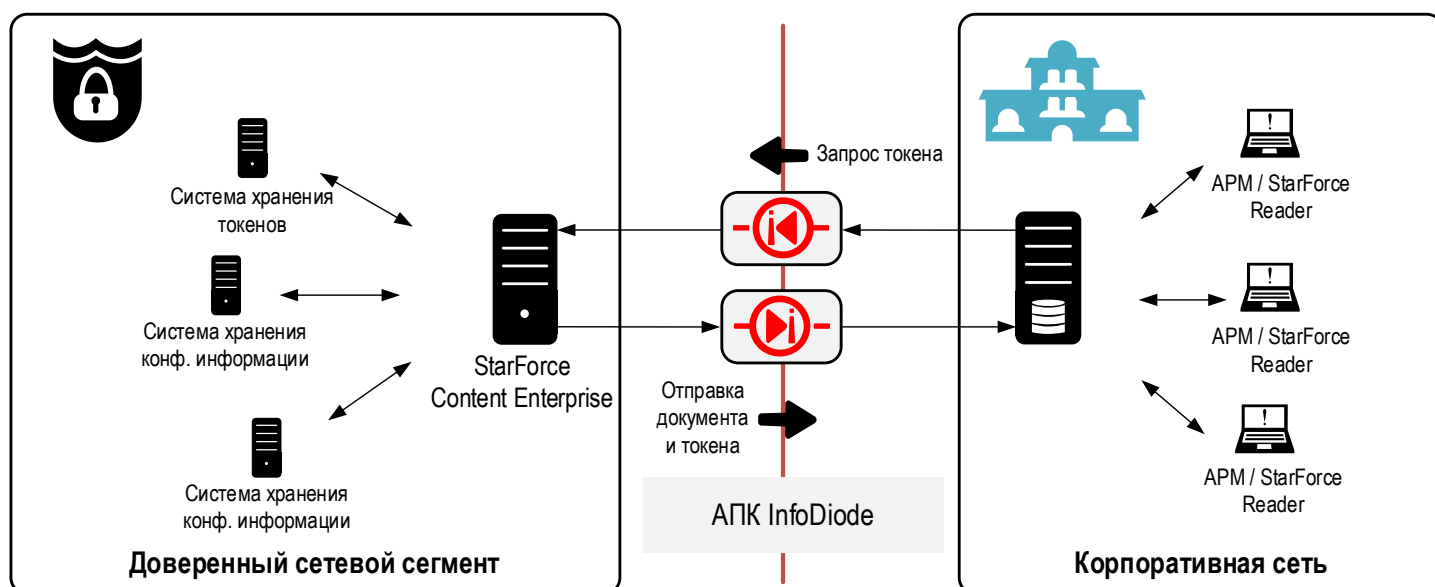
Система хранения токенов

Система хранения конф. информации

Система хранения конф. информации

StarForce Content Enterprise

Доверенный сетевой сегмент

Запрос токена

Отправка документа и токена

АПК InfoDiode

АРМ / StarForce Reader

АРМ / StarForce Reader

АРМ / StarForce Reader

Корпоративная сеть